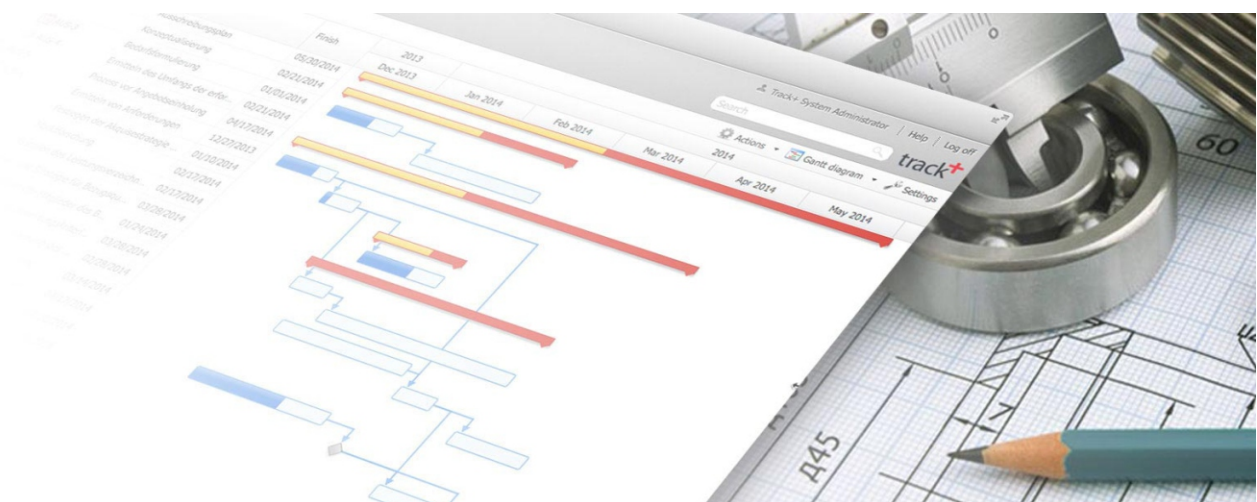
Ausschreibungsplan
Konzeptualisierung
Risikobewertung
Ermitteln des Umfangs der erfor...
Prozess vor Angebotsbearbeitung
Erstellen von Anforderungen
Finish
05/30/2014
02/21/2014
01/31/2014
02/21/2014
04/17/2014
12/27/2013
01/10/2014
02/17/2014
02/17/2014
03/28/2014
01/24/2014
03/28/2014
02/28/2014
2013
Dec 2013
Jan 2014
Feb 2014
2014
Mar 2014
Apr 2014
May 2014
Track+ System Administrator | Help | Log off
Search
Actions
Gantt diagram
Settings
track+
60
A45